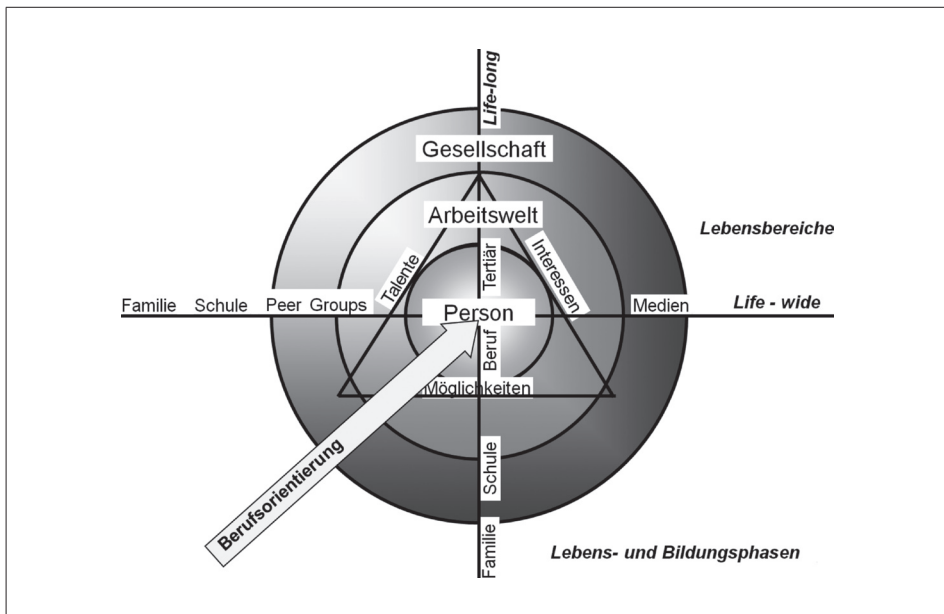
Life-long
Gesellschaft
Arbeitswelt
Lebensbereiche
Talente
Tertiär
Interessen
Familie Schule Peer Groups
Person
Medien
Life - wide
Beruf
Möglichkeiten
Berufsorientierung
Schule
Familie
Lebens- und Bildungsphasen